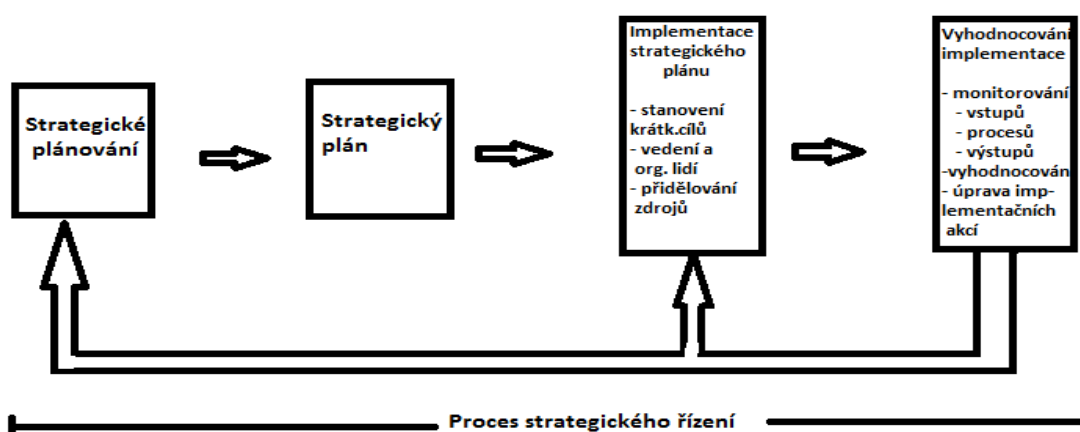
Strategické plánování

Strategický plán

Implementace strategického plánu

- stanovení krátk.cílů
- vedení a org. lidí
- přidělování zdrojů

Vyhodnocování implementace

- monitorování
- vstupů
- procesů
- výstupů
-vyhodnocován
- úprava implementačních akcí

Proces strategického řízení